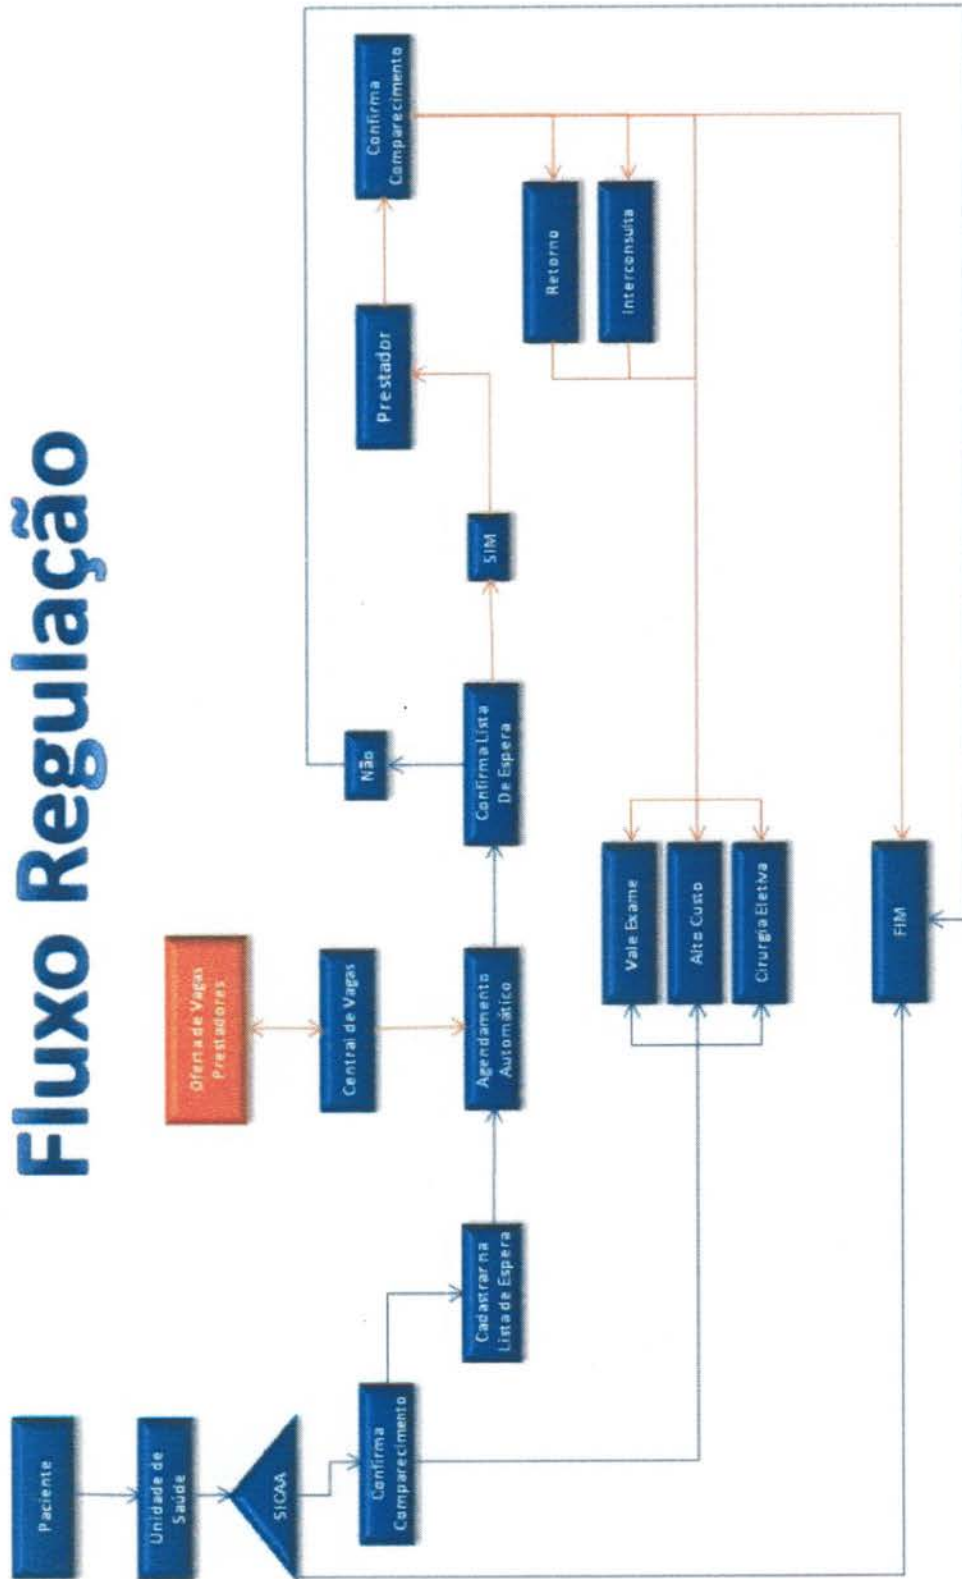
Fluxo Regulação

Paciente

Unidade de Saúde

SICAA

Confirma Comparecimento

Cadastrar na Lista de Espera

Oferta de Vagas Prestadores

Central de Vagas

Agendamento Automático

Confirma Lista De Espera

Não

SIM

Prestador

Confirma Comparecimento

Retorno

Interconsulta

Vale Exame

Alto Custo

Cirurgia Eletiva

FIM